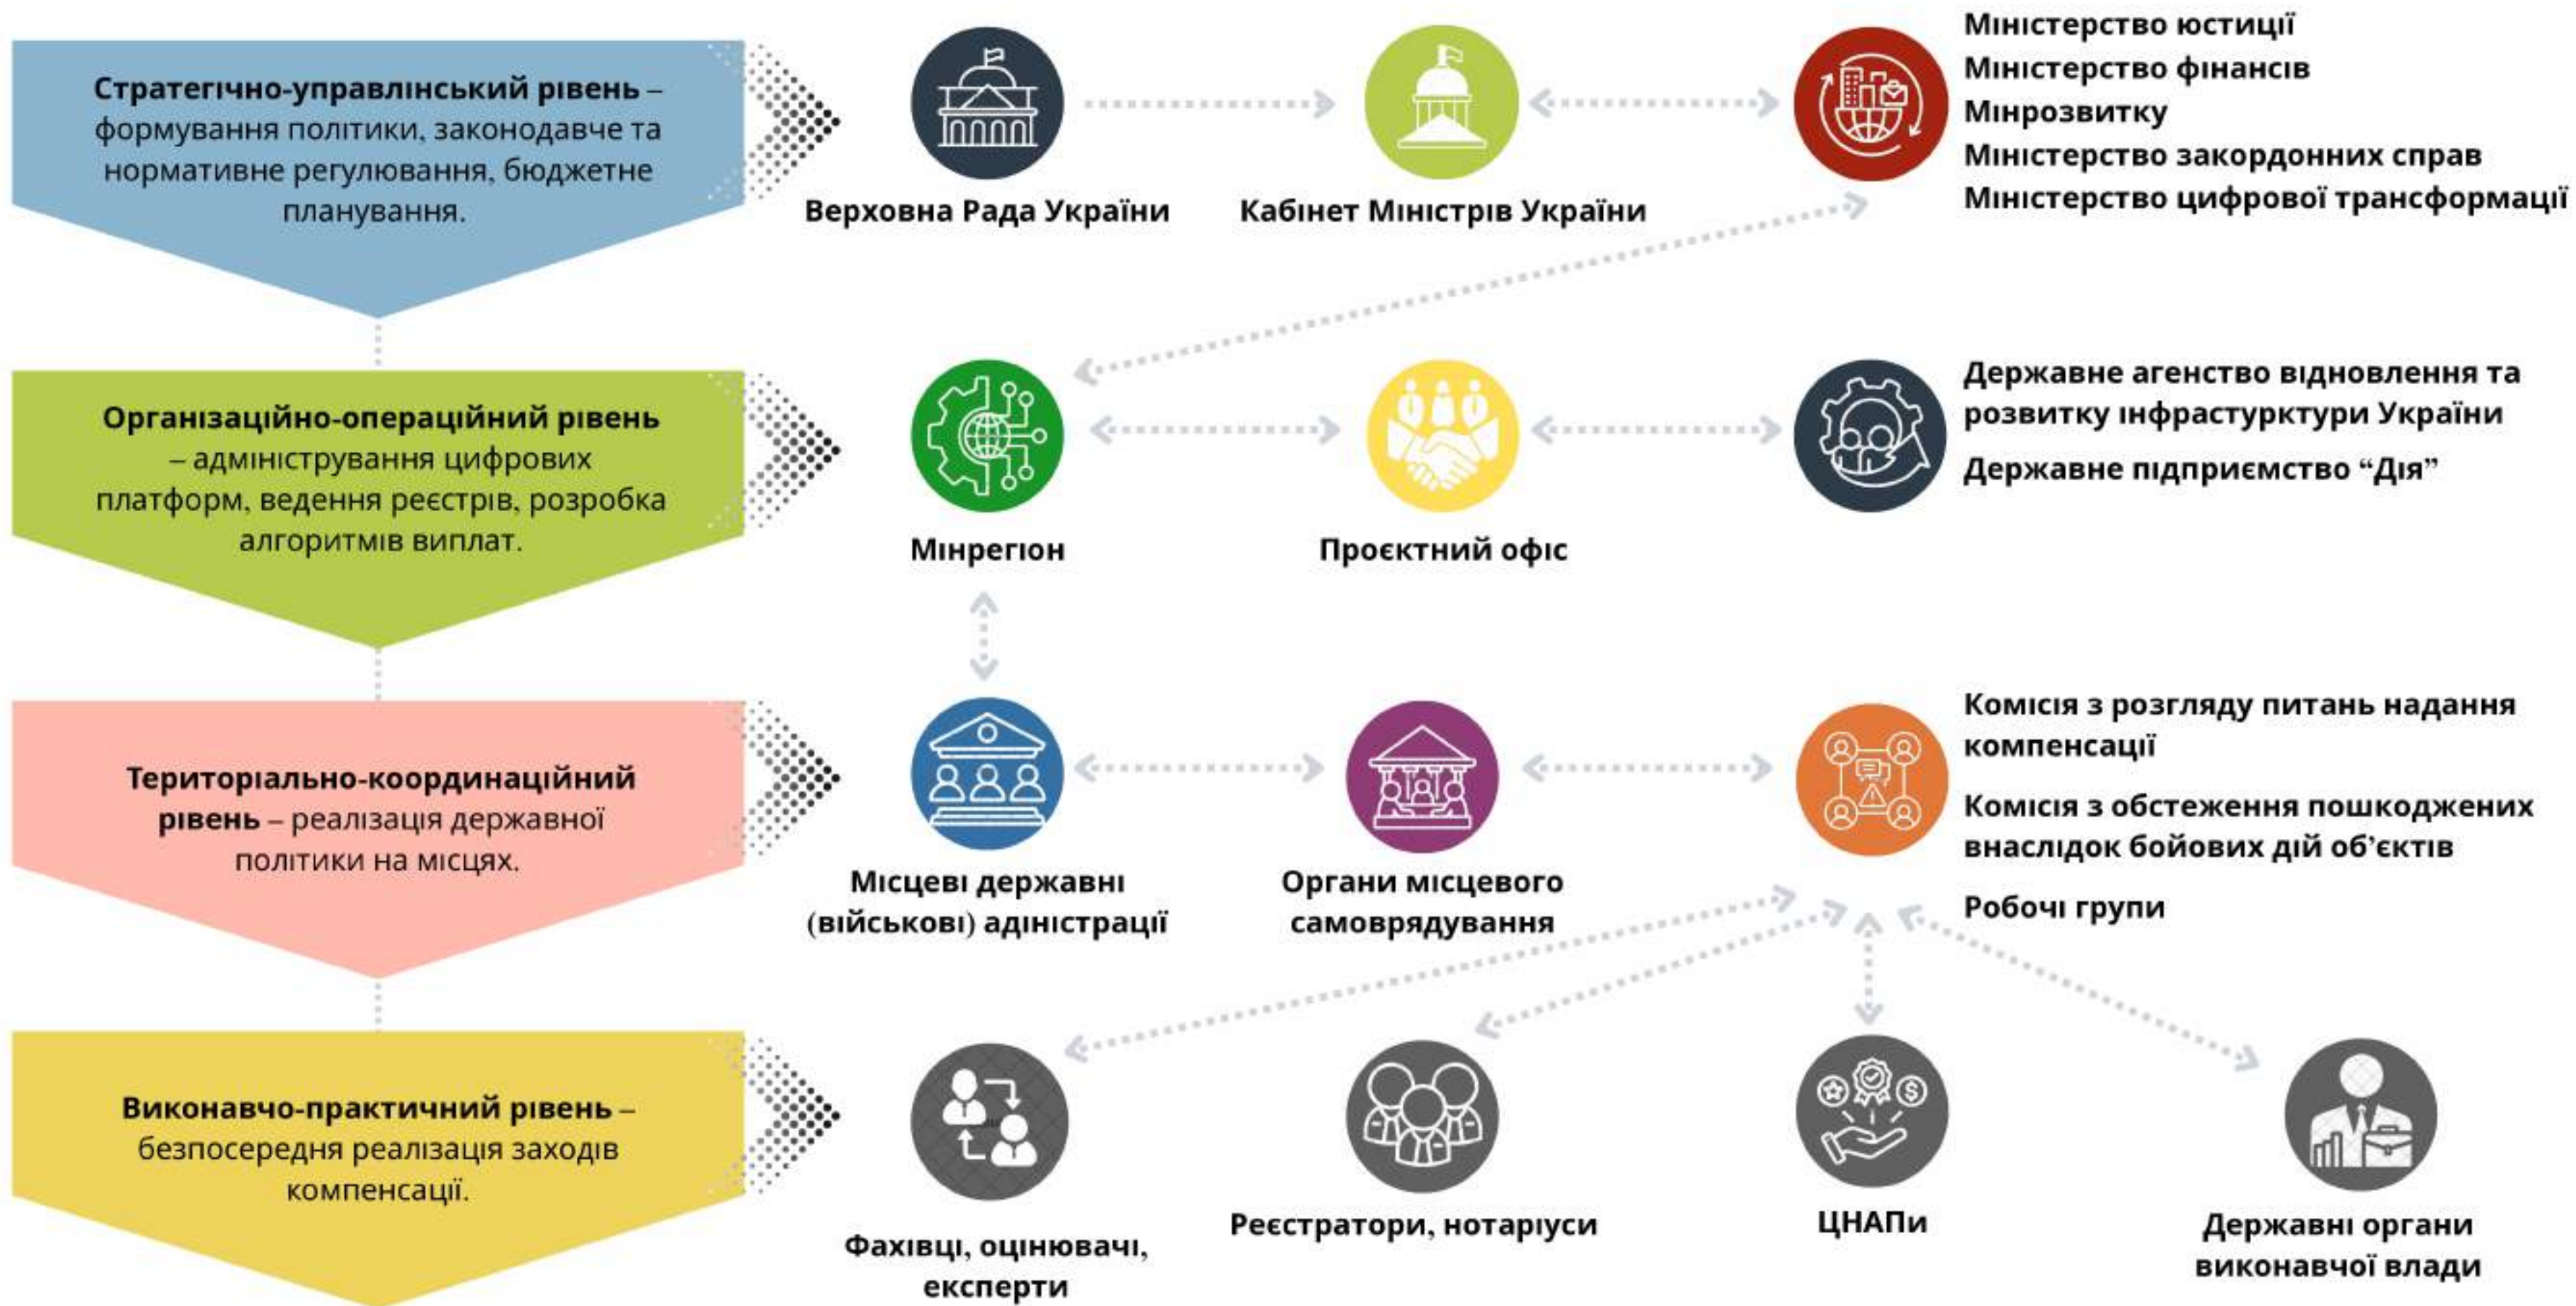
Стратегічно-управлінський рівень – формування політики, законодавче та нормативне регулювання, бюджетне планування.

Верховна Рада України

Кабінет Міністрів України

Міністерство юстиції
Міністерство фінансів
Мінрозвитку
Міністерство закордонних справ
Міністерство цифрової трансформації

Організаційно-операційний рівень – адміністрування цифрових платформ, ведення реєстрів, розробка алгоритмів виплат.

Мінрегіон

Проєктний офіс

Державне агенство відновлення та розвитку інфрастурктури України
Державне підприємство "Дія"

Територіально-координаційний рівень – реалізація державної політики на місцях.

Місцеві державні (військові) адіністрації

Органи місцевого самоврядування

Комісія з розгляду питань надання компенсації
Комісія з обстеження пошкоджених внаслідок бойових дій об'єктів
Робочі групи

Виконавчо-практичний рівень – безпосередня реалізація заходів компенсації.

Фахівці, оцінювачі, експерти

Реєстратори, нотаріуси

ЦНАПи

Державні органи виконавчої влади